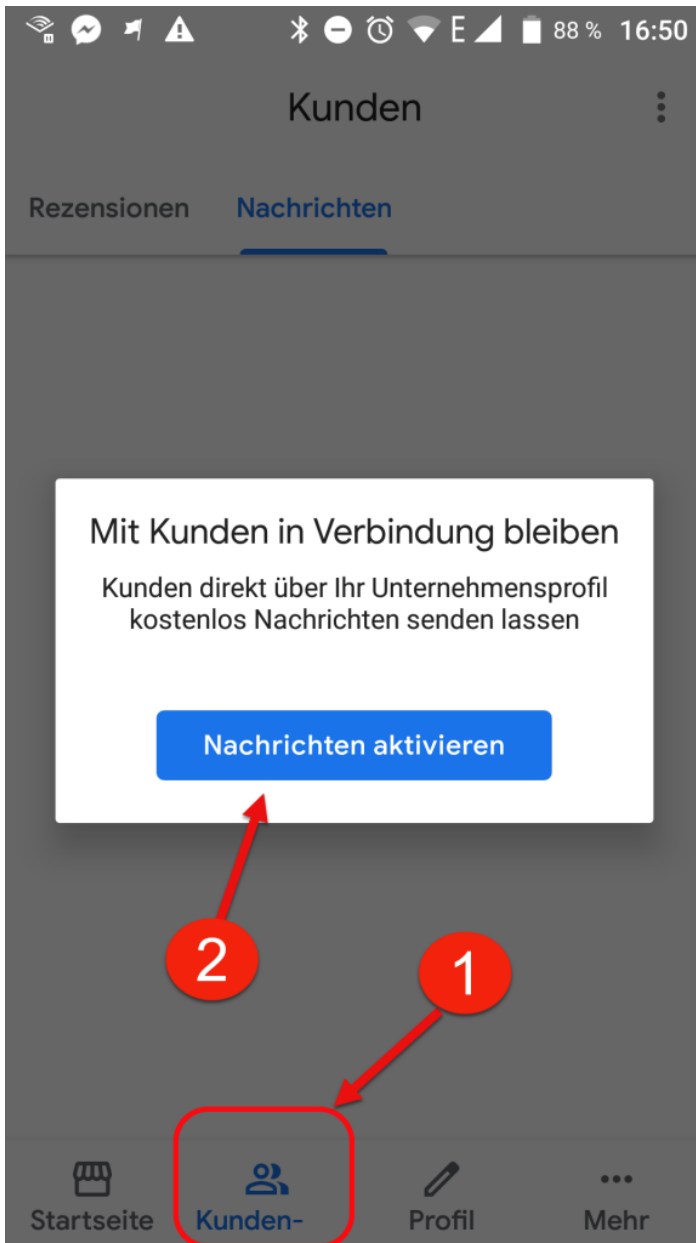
88 % 16:50

Kunden

Rezensionen Nachrichten

Mit Kunden in Verbindung bleiben

Kunden direkt über Ihr Unternehmensprofil kostenlos Nachrichten senden lassen

Nachrichten aktivieren

2

1

Startseite Kunden- Profil Mehr